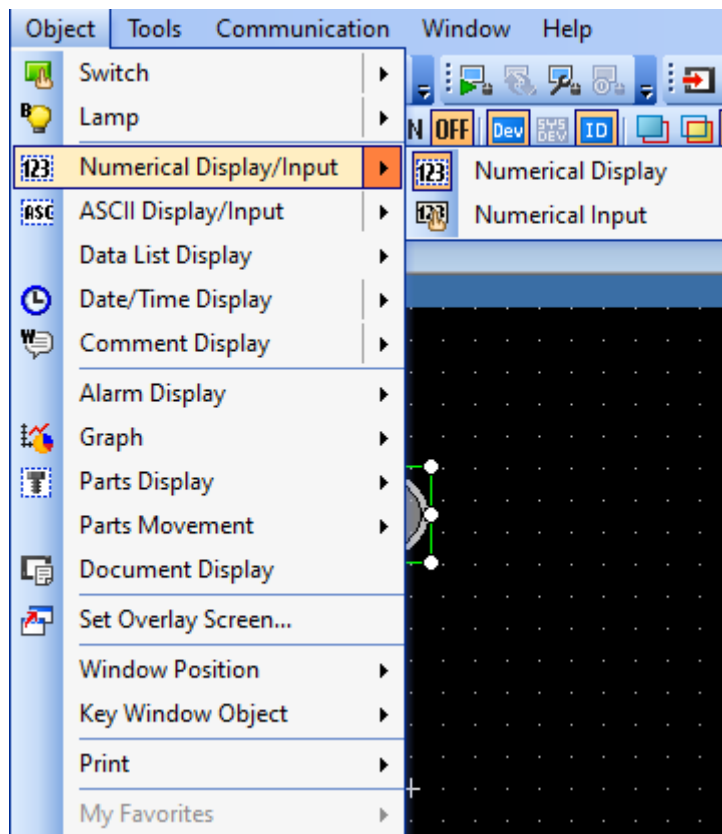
Object Tools Communication Window Help

Switch
Lamp
Numerical Display/Input
ASCII Display/Input
Data List Display
Date/Time Display
Comment Display
Alarm Display
Graph
Parts Display
Parts Movement
Document Display
Set Overlay Screen...
Window Position
Key Window Object
Print
My Favorites

Numerical Display
Numerical Input

N OFF Dev ID